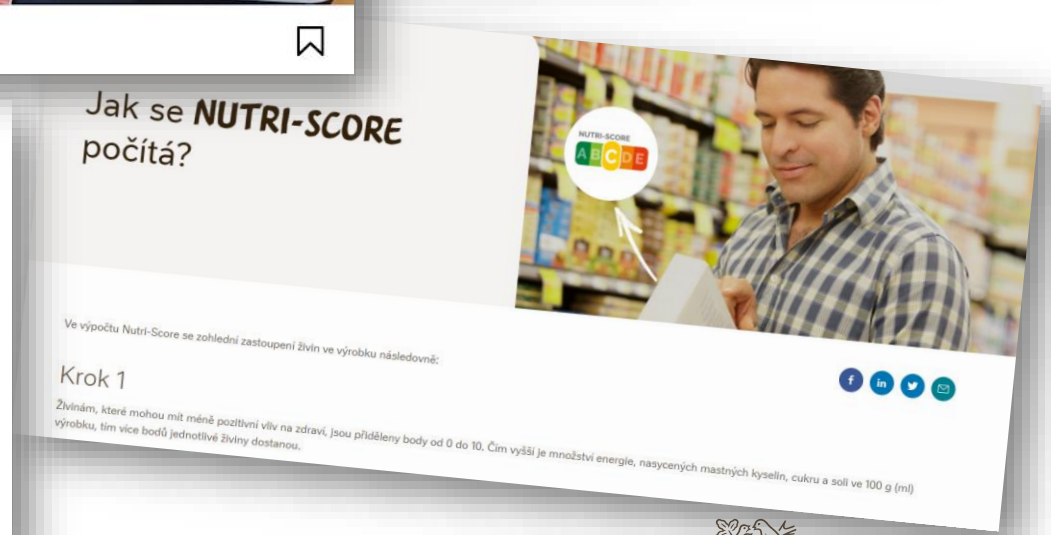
Jak se NUTRI-SCORE počítá?

NUTRI-SCORE
A B C D E

Ve výpočtu Nutri-Score se zohlední zastoupení živin ve výrobku následovně:

Krok 1

Živinám, které mohou mít méně pozitivní vliv na zdraví, jsou přiděleny body od 0 do 10. Čím vyšší je množství energie, nasycených mastných kyselin, cukru a soli ve 100 g (ml) výrobku, tím více bodů jednotlivé živiny dostanou.